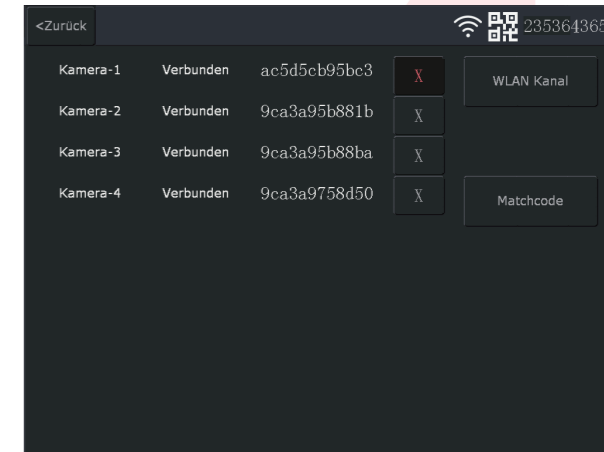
<Zurück

235364365

| | | | |
|---|---|---|---|
| Kamera-1 | Verbunden | ac5d5cb95bc3 | X |
| Kamera-2 | Verbunden | 9ca3a95b881b | X |
| Kamera-3 | Verbunden | 9ca3a95b88ba | X |
| Kamera-4 | Verbunden | 9ca3a9758d50 | X |

WLAN Kanal

Matchcode